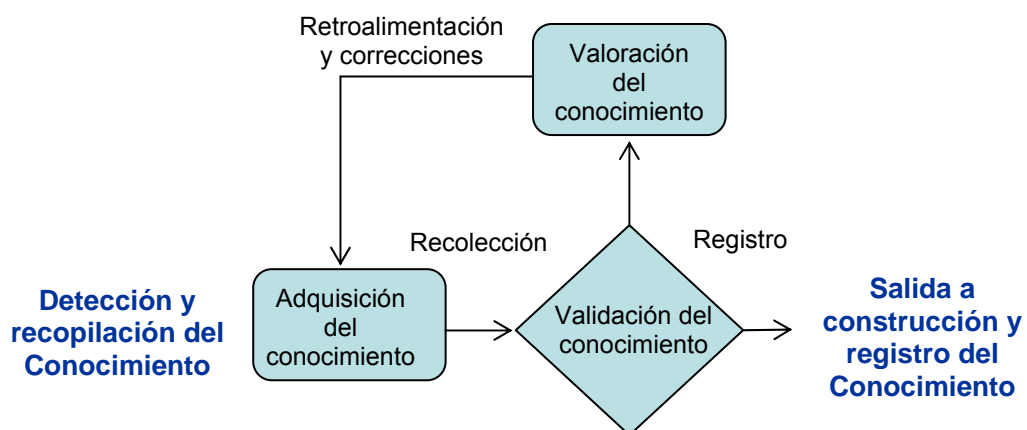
Retroalimentación y correcciones

Valoración del conocimiento

Recolección

Registro

Detección y recopilación del Conocimiento

Adquisición del conocimiento

Validación del conocimiento

Salida a construcción y registro del Conocimiento